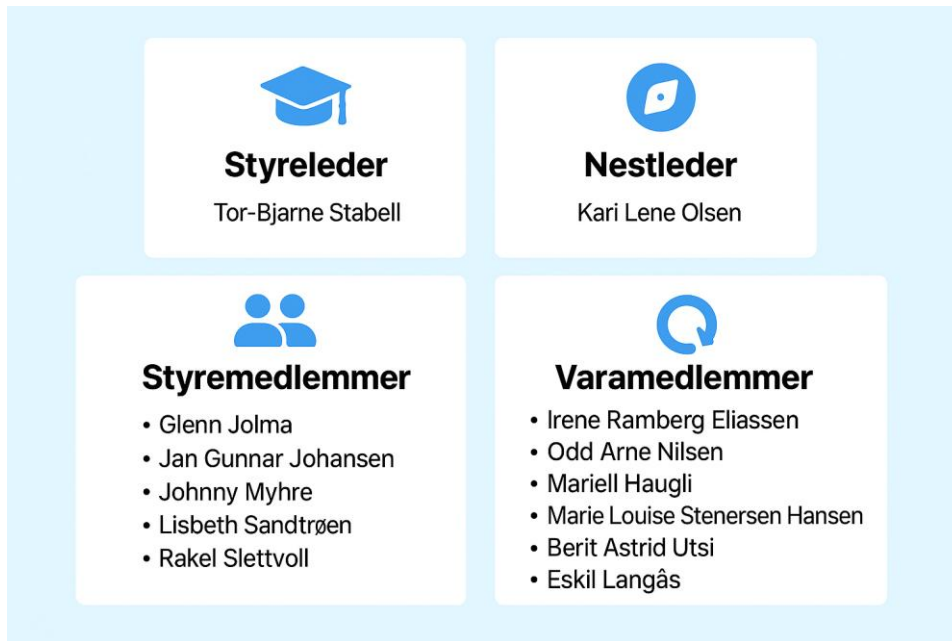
Styreleder
Tor-Bjarne Stabell

Nestleder
Kari Lene Olsen

Styremedlemmer
• Glenn Jolma
• Jan Gunnar Johansen
• Johnny Myhre
• Lisbeth Sandtrøen
• Rakel Slettvoll

Varamedlemmer
• Irene Ramberg Eliassen
• Odd Arne Nilsen
• Mariell Haugli
• Marie Louise Stenersen Hansen
• Berit Astrid Utsi
• Eskil Langâs